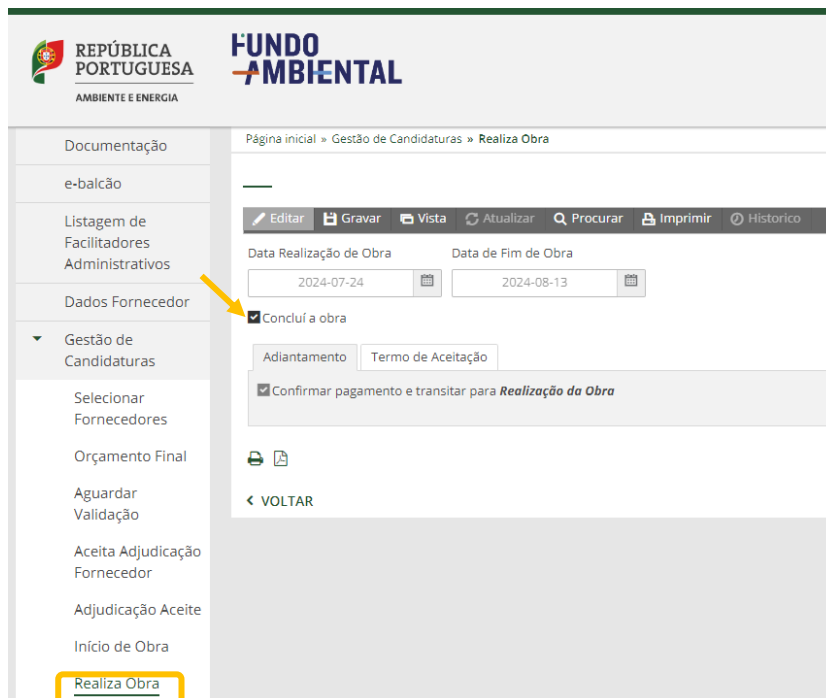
REPÚBLICA PORTUGUESA
AMBIENTE E ENERGIA

FUNDO AMBIENTAL

Documentação
e-balcão
Listagem de Facilitadores Administrativos
Dados Fornecedor
Gestão de Candidaturas
Selecionar Fornecedores
Orçamento Final
Aguardar Validação
Aceita Adjudicação Fornecedor
Adjudicação Aceite
Início de Obra
Realiza Obra

Página inicial » Gestão de Candidaturas » Realiza Obra

Editar Gravar Vista Atualizar Procurar Imprimir Historico

Data Realização de Obra
2024-07-24

Data de Fim de Obra
2024-08-13

Concluí a obra

Adiantamento | Termo de Aceitação

Confirmar pagamento e transitar para ***Realização da Obra***

VOLTAR